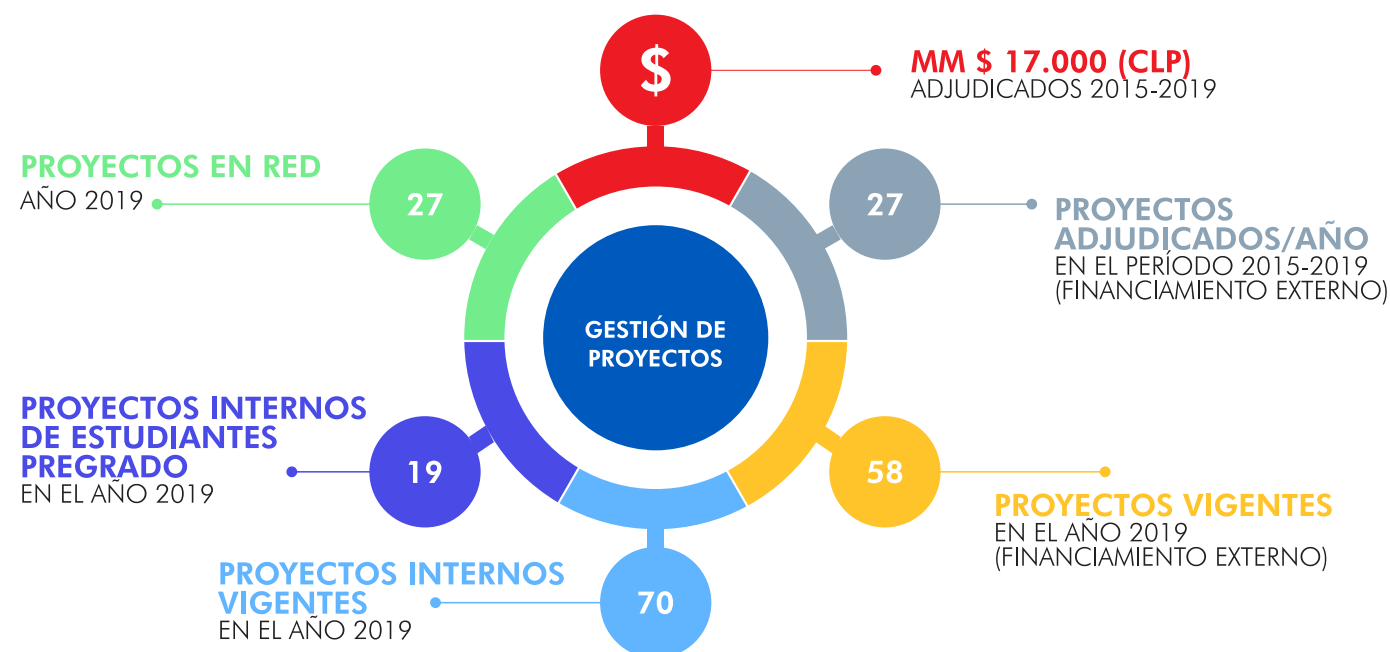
$

MM $ 17.000 (CLP)
ADJUDICADOS 2015-2019

PROYECTOS EN RED
AÑO 2019

27

27

PROYECTOS ADJUDICADOS/AÑO
EN EL PERÍODO 2015-2019
(FINANCIAMIENTO EXTERNO)

GESTIÓN DE PROYECTOS

PROYECTOS INTERNOS DE ESTUDIANTES PREGRADO
EN EL AÑO 2019

19

58

PROYECTOS VIGENTES
EN EL AÑO 2019
(FINANCIAMIENTO EXTERNO)

PROYECTOS INTERNOS VIGENTES
EN EL AÑO 2019

70